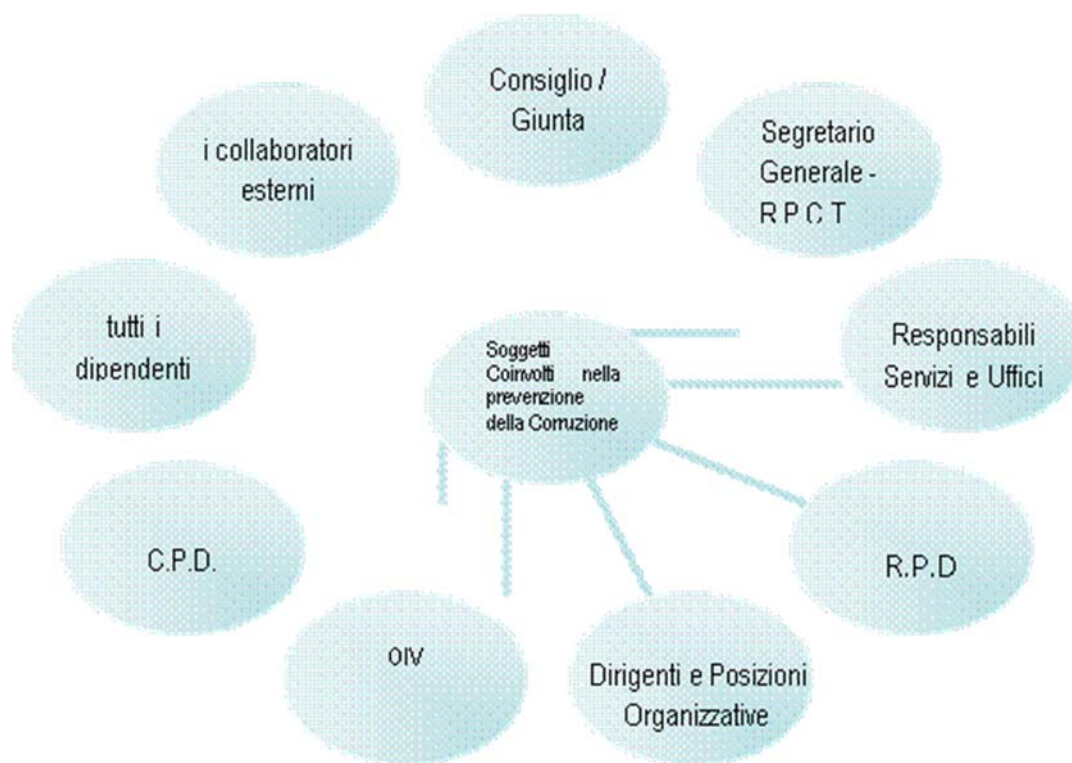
Consiglio / Giunta

Segretario Generale - R.P.C.T

i collaboratori esterni

Soggetti Coinvolti nella prevenzione della Corruzione

tutti i dipendenti

Responsabili Servizi e Uffici

C.P.D.

R.P.D

OIV

Dirigenti e Posizioni Organizzative